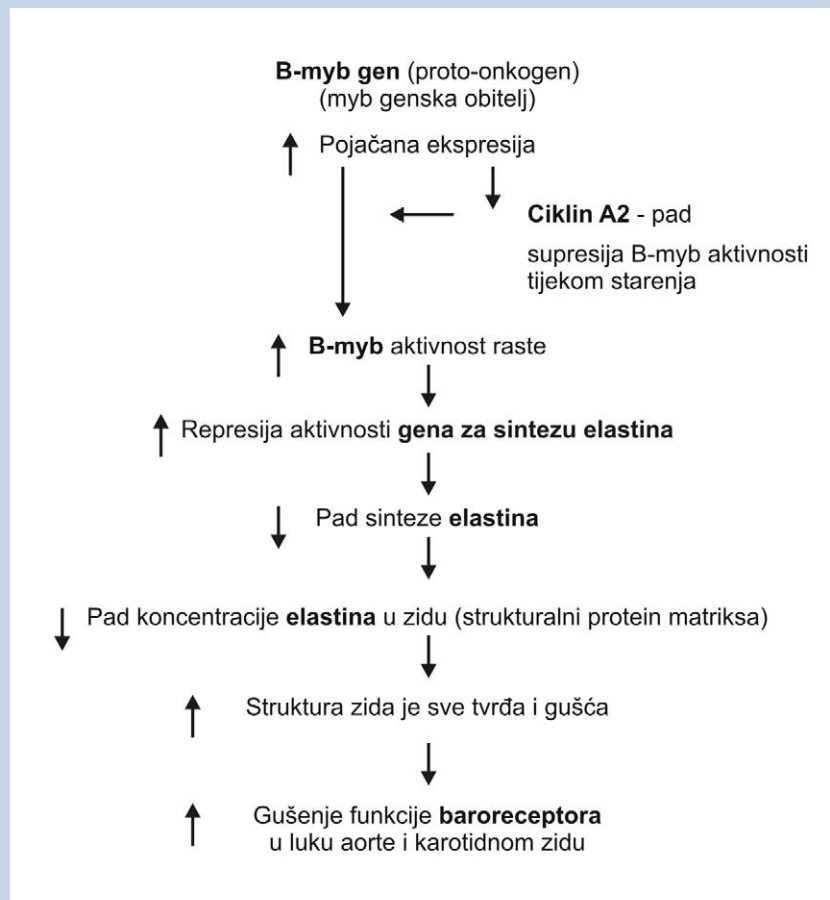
**B-myb gen** (proto-onkogen)
(myb genska obitelj)

↑ Pojačana ekspresija

**Ciklin A2** - pad

supresija B-myb aktivnosti tijekom starenja

↑ **B-myb** aktivnost raste

↑ Represija aktivnosti **gena za sintezu elastina**

↓ Pad sinteze **elastina**

↓ Pad koncentracije **elastina** u zidu (strukturalni protein matriksa)

↑ Struktura zida je sve tvrđa i gušća

↑ Gušenje funkcije **baroreceptora** u luku aorte i karotidnom zidu